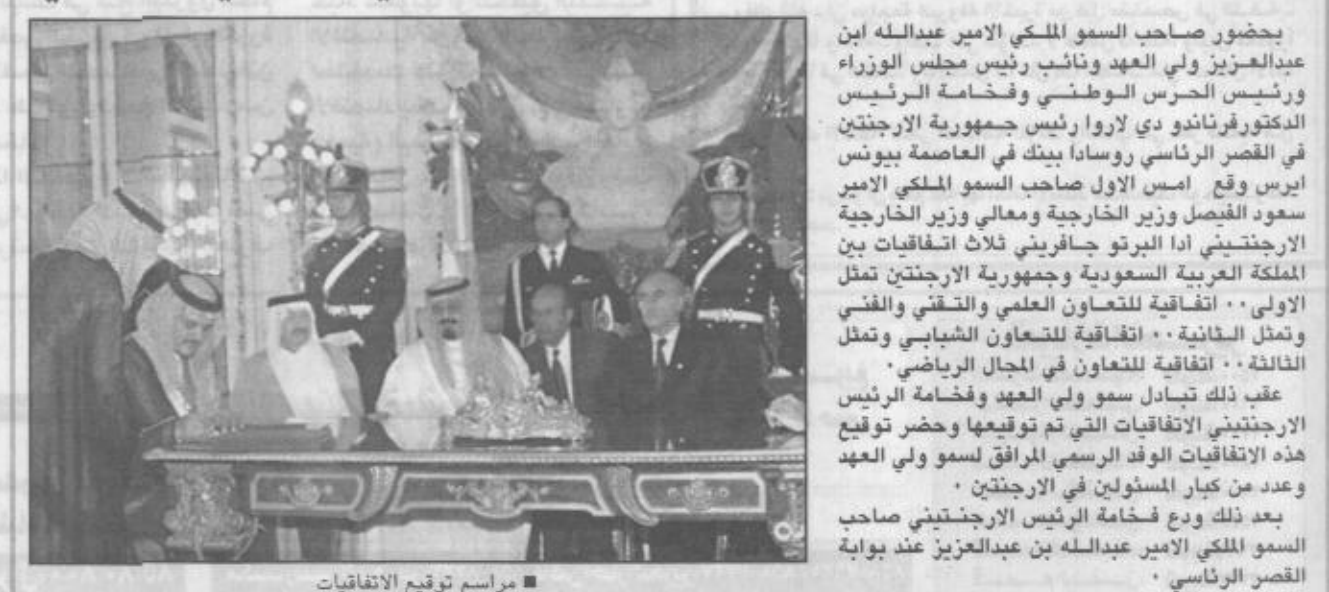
بحضور صاحب السمو الملكي الامير عبدالله ابن عبدالعزيز ولي العهد ونائب رئيس مجلس الوزراء ورئيس الحرس الوطني وفخامة الرئيس الدكتورفرناندو دي لاروا رئيس جمهورية الارجنتين في القصر الرئاسي روسادا بينك في العاصمة بيونس ايرس وقع امس الاول صاحب السمو الملكي الامير سعود الفيصل وزير الخارجية ومعالي وزير الخارجية الارجنتيني ادا البرتو جافريني ثلاث اتفاقيات بين المملكة العربية السعودية وجمهورية الارجنتين تمثل الاولى ·· اتفاقية للتعاون العلمي والتقني والفني وتمثل الثانية ·· اتفاقية للتعاون الشبابي وتمثل الثالثة ·· اتفاقية للتعاون في المجال الرياضي·

عقب ذلك تبادل سمو ولي العهد وفخامة الرئيس الارجنتيني الاتفاقيات التي تم توقيعها وحضر توقيع هذه الاتفاقيات الوفد الرسمي المرافق لسمو ولي العهد وعدد من كبار المسئولين في الارجنتين ·

بعد ذلك ودع فخامة الرئيس الارجنتيني صاحب السمو الملكي الامير عبدالله بن عبدالعزيز عند بوابة القصر الرئاسي ·

■ مراسم توقيع الاتفاقيات